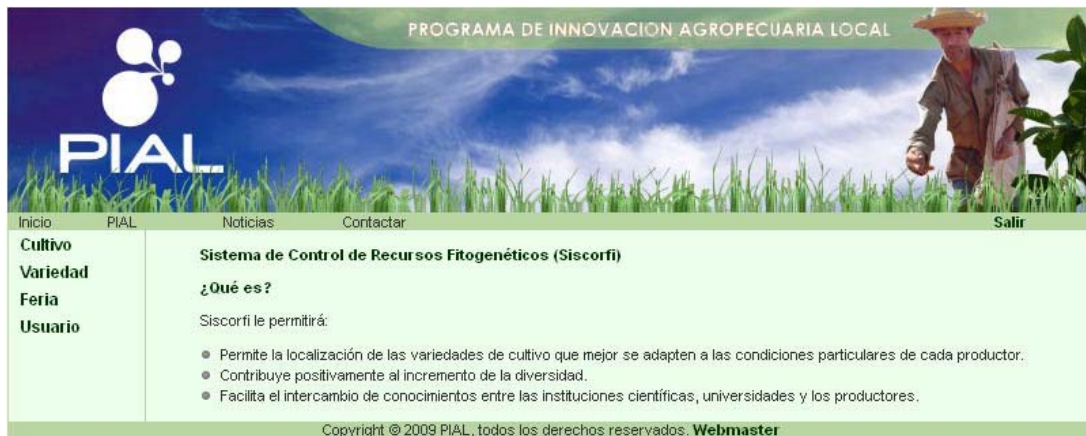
PIAL

PROGRAMA DE INNOVACION AGROPECUARIA LOCAL

Inicio PIAL Noticias Contactar Salir

Cultivo
Variedad
Feria
Usuario

Sistema de Control de Recursos Fitogenéticos (Siscorfi)

¿Qué es?

Siscorfi le permitirá:

- Permite la localización de las variedades de cultivo que mejor se adapten a las condiciones particulares de cada productor.
- Contribuye positivamente al incremento de la diversidad.
- Facilita el intercambio de conocimientos entre las instituciones científicas, universidades y los productores.

Copyright © 2009 PIAL, todos los derechos reservados. Webmaster